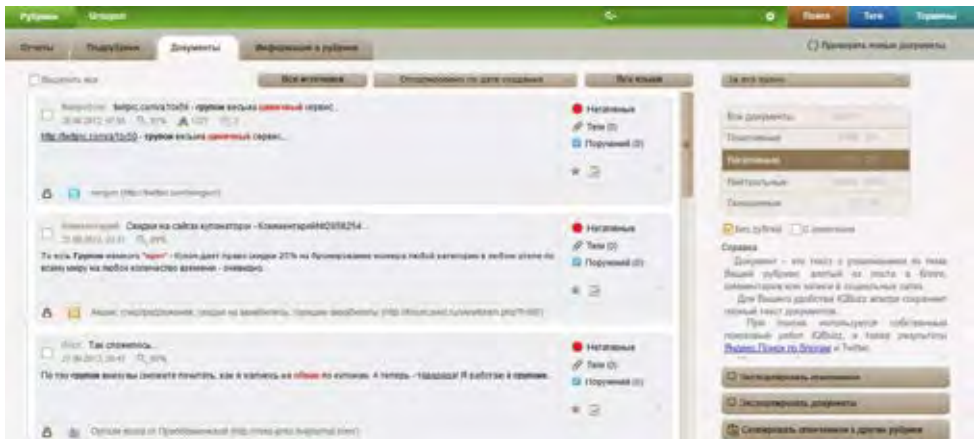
Рубрики Groupon Поиск Теги Термины

Отчеты Подрубрики Документы Информация о рубрике

Проверить новые документы

Выделить все

Все источники Отсортировано по дате создания Все языки За все время

Микроблог twitpic.com/a10z50 - групон весьма сомнительный сервис...
28.06.2012 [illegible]
http://twitpic.com/a10z50 - групон весьма сомнительный сервис...

Негативные
Теги (0)
Поручений (0)

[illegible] (http://twitter.com/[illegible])

Комментарий Скидки на сайтах купонаторов - Комментарий#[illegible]
Негативные
Теги (0)
Поручений (0)

То есть Групон вежного "хрен" - Купон дает право скидки 20% на бронирование номера любой категории в любом отеле по всему миру на любое количество времени - очевидно.

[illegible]

Блог Так сложилось...
Негативные
Теги (0)
Поручений (0)

По тем групон внезапны сможете почитать, как я написала на обзор по купонам. А теперь - тадааада! Я работаю в групоне.

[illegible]

Все документы
Позитивные
Негативные
Нейтральные
Смешанные

Без рубрик С описанием

Справка
Документ - это текст с упоминанием по теме Вашей рубрики: взятый из поста в блоге, комментария или записи в социальных сетях.
Для Вашего удобства IQBuzz вначале сохраняет полный текст документов.
При поиске используется собственный поисковый робот IQBuzz, а также результаты Яндекс Поиск по блогам и Twitter.

Экспортировать отчет
Экспортировать документы
Скопировать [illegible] в другую рубрику